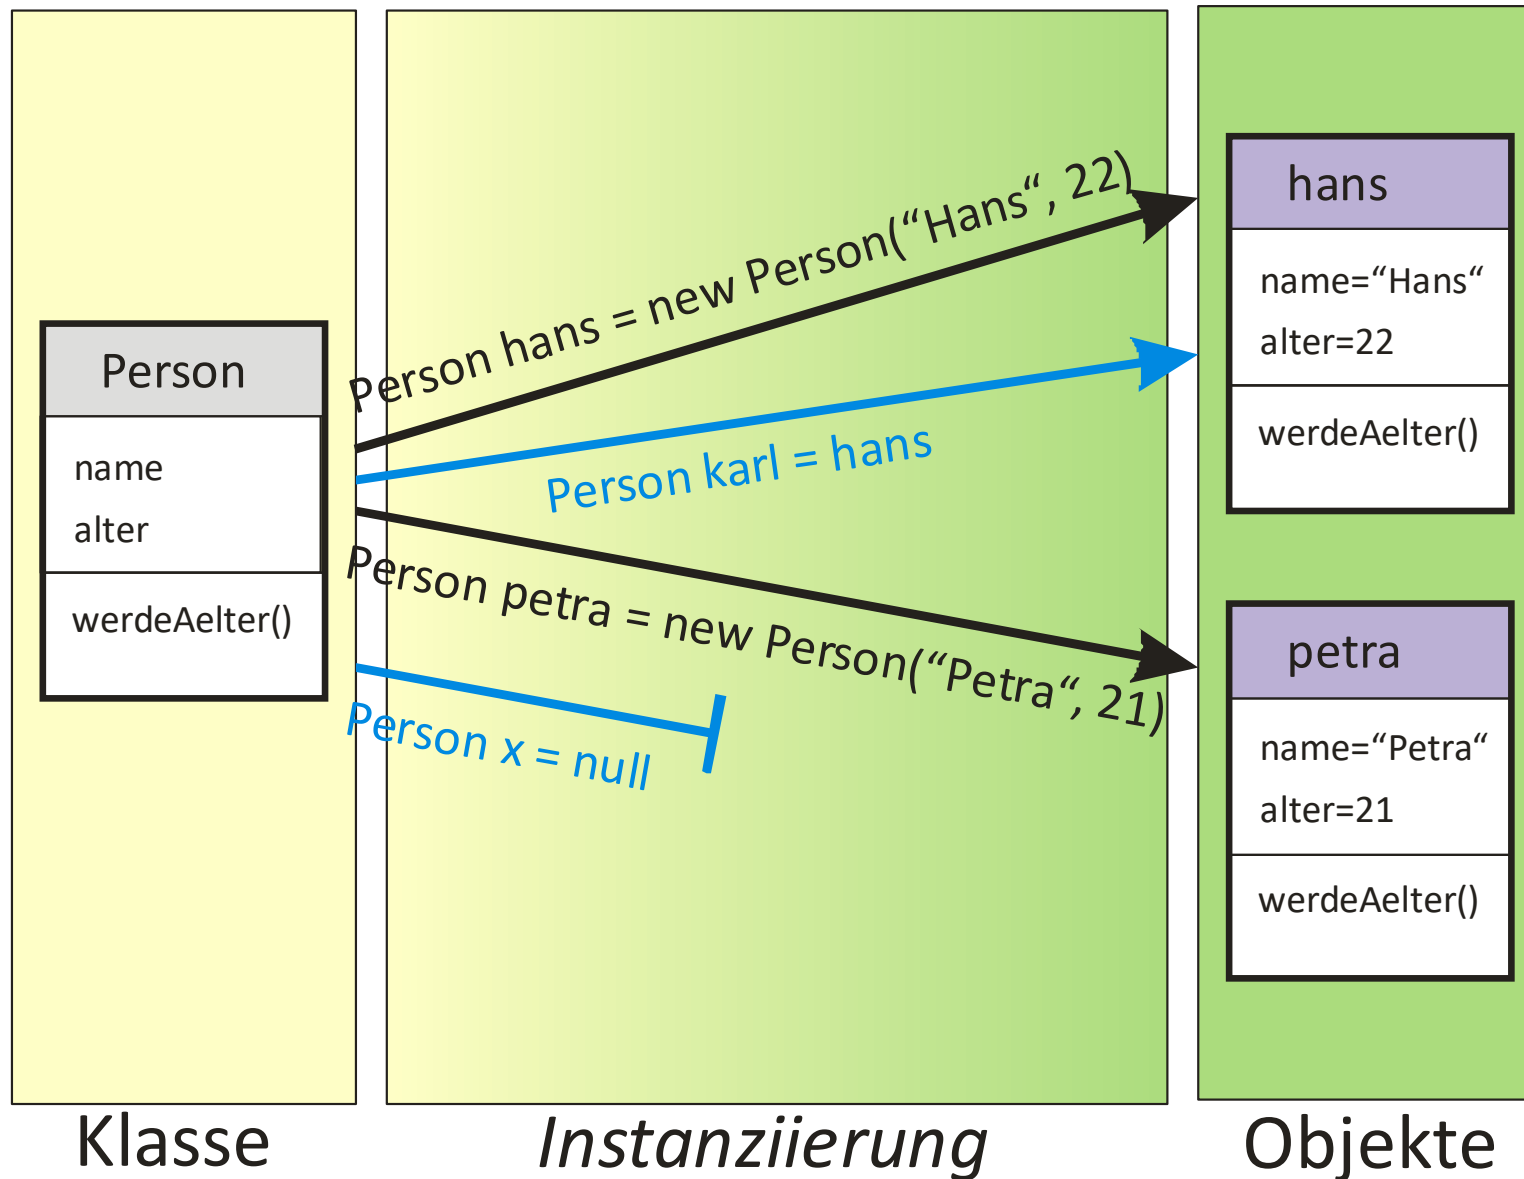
Person

name

alter

werdeAelter()

Person hans = new Person(“Hans“, 22)

Person karl = hans

Person petra = new Person(“Petra“, 21)

Person x = null

hans

name=“Hans“

alter=22

werdeAelter()

petra

name=“Petra“

alter=21

werdeAelter()

Klasse

Instanziierung

Objekte